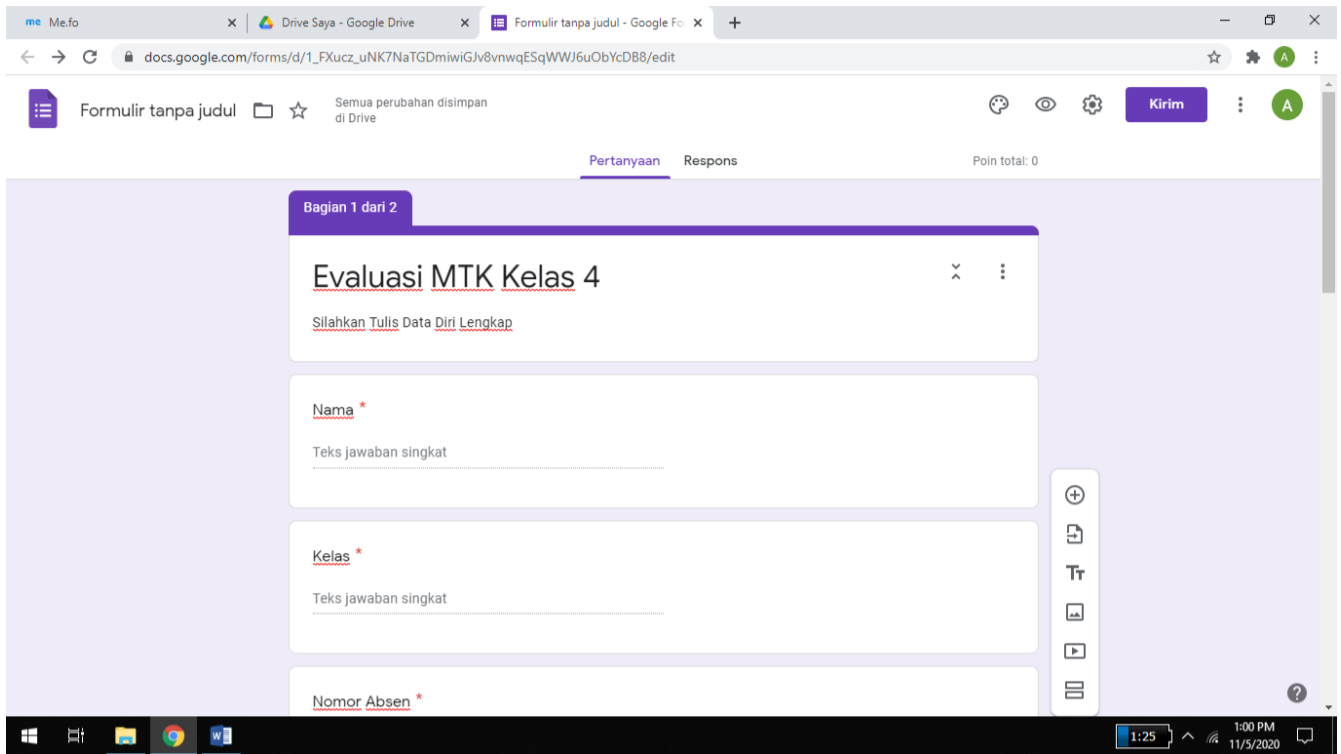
me Me.fo
Drive Saya - Google Drive
Formulir tanpa judul - Google Fo

docs.google.com/forms/d/1_FXucz_uNK7NaTGDmiwiGJv8vnwqESqWWJ6uObYcDB8/edit

Formulir tanpa judul
Semua perubahan disimpan di Drive
Kirim
A

Pertanyaan
Respons
Poin total: 0

Bagian 1 dari 2

Evaluasi MTK Kelas 4
Silahkan Tulis Data Diri Lengkap

Nama *
Teks jawaban singkat

Kelas *
Teks jawaban singkat

Nomor Absen *

Tт

1:25
1:00 PM
11/5/2020